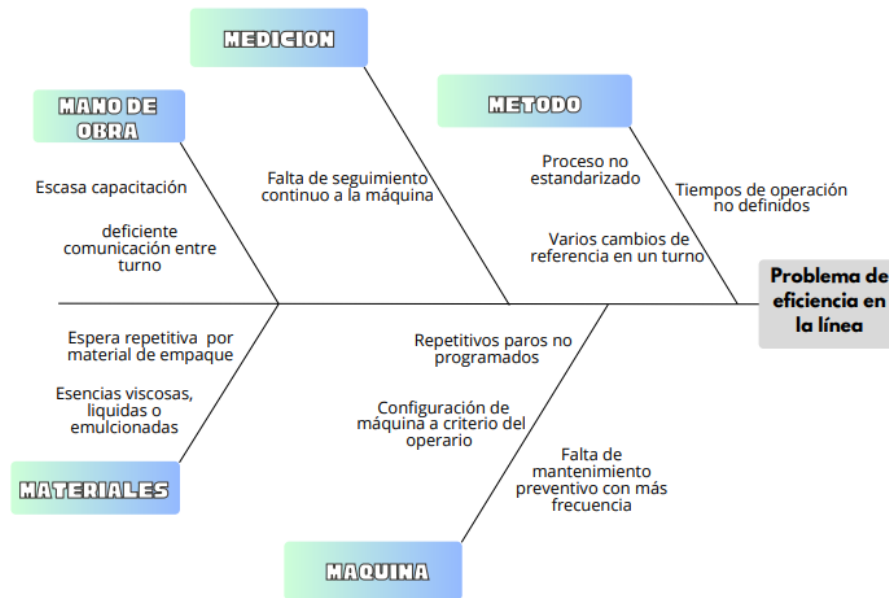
MEDICION

MANO DE OBRA

METODO

Escasa capacitación

deficiente comunicación entre turno

Falta de seguimiento continuo a la máquina

Proceso no estandarizado

Tiempos de operación no definidos

Varios cambios de referencia en un turno

Problema de eficiencia en la línea

Espera repetitiva por material de empaque

Esencias viscosas, liquidas o emulcionadas

Repetitivos paros no programados

Configuración de máquina a criterio del operario

Falta de mantenimiento preventivo con más frecuencia

MATERIALES

MAQUINA